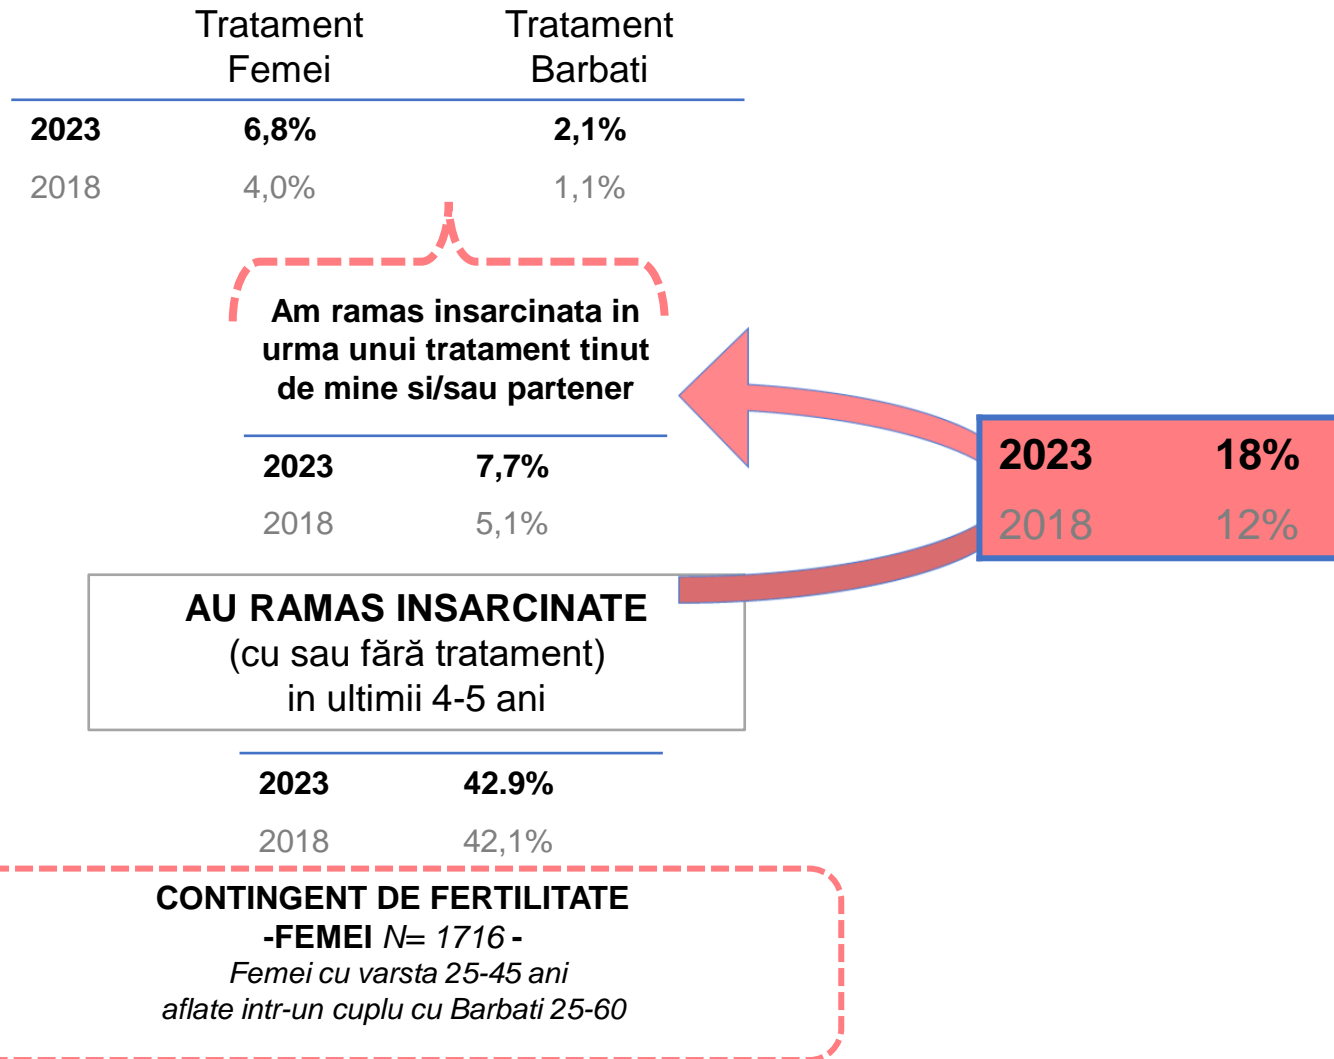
|  | Tratament Femei | Tratament Barbati |
|---|---|---|
| 2023 | 6,8% | 2,1% |
| 2018 | 4,0% | 1,1% |

Am ramas insarcinata in urma unui tratament tinut de mine si/sau partener

| 2023 | 7,7% |
|---|---|
| 2018 | 5,1% |

| 2023 | 18% |
|---|---|
| 2018 | 12% |

AU RAMAS INSARCINATE
(cu sau fără tratament)
in ultimii 4-5 ani

| 2023 | 42.9% |
|---|---|
| 2018 | 42,1% |

CONTINGENT DE FERTILITATE
-FEMEI N= 1716 -
Femei cu varsta 25-45 ani
aflate intr-un cuplu cu Barbati 25-60